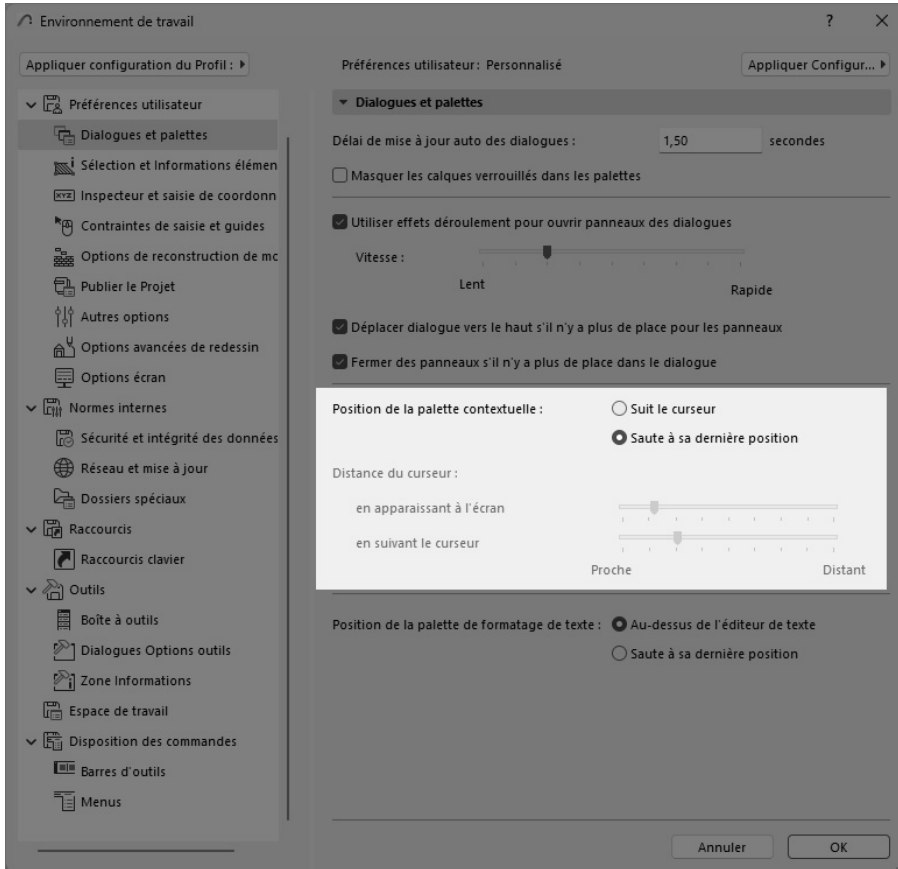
Environnement de travail

?

Appliquer configuration du Profil :

Préférences utilisateur : Personnalisé

Appliquer Configur...

Préférences utilisateur
Dialogues et palettes
Sélection et Informations élémen
Inspecteur et saisie de coordonn
Contraintes de saisie et guides
Options de reconstruction de mc
Publier le Projet
Autres options
Options avancées de redessin
Options écran
Normes internes
Sécurité et intégrité des données
Réseau et mise à jour
Dossiers spéciaux
Raccourcis
Raccourcis clavier
Outils
Boîte à outils
Dialogues Options outils
Zone Informations
Espace de travail
Disposition des commandes
Barres d'outils
Menus

Dialogues et palettes

Délai de mise à jour auto des dialogues : 1,50 secondes

Masquer les calques verrouillés dans les palettes

Utiliser effets déroulement pour ouvrir panneaux des dialogues

Vitesse :

Lent

Rapide

Déplacer dialogue vers le haut s'il n'y a plus de place pour les panneaux

Fermer des panneaux s'il n'y a plus de place dans le dialogue

Position de la palette contextuelle :

Suit le curseur

Saute à sa dernière position

Distance du curseur :

en apparaissant à l'écran

en suivant le curseur

Proche

Distant

Position de la palette de formatage de texte :

Au-dessus de l'éditeur de texte

Saute à sa dernière position

Annuler

OK